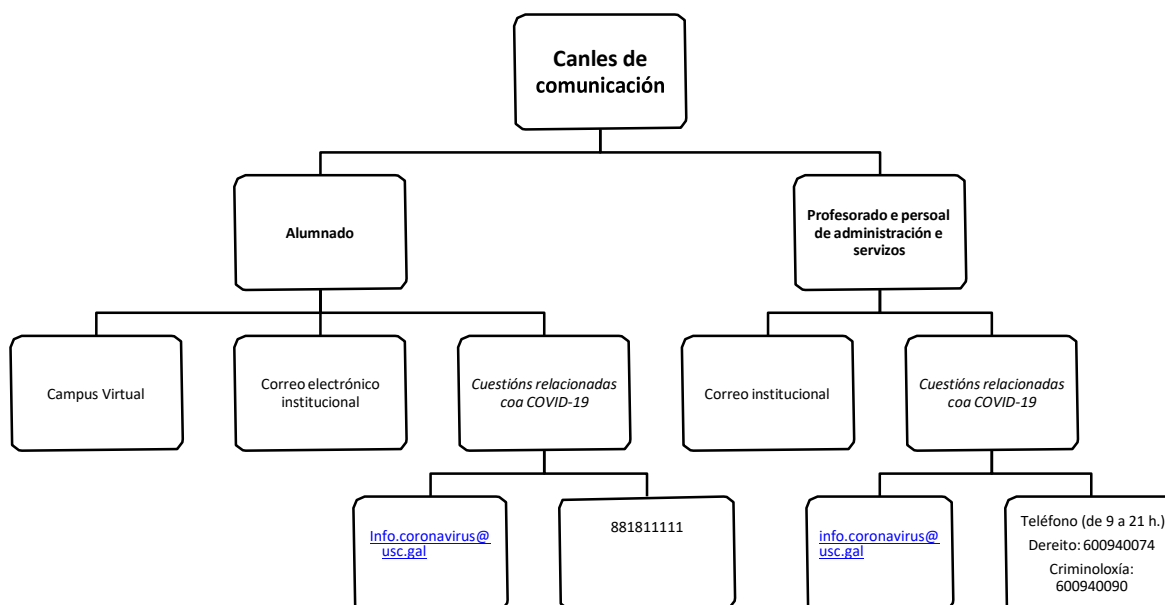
Canles de comunicación

Alumnado

Profesorado e persoal de administración e servizos

Campus Virtual

Correo electrónico institucional

*Cuestións relacionadas coa COVID-19*

Correo institucional

*Cuestións relacionadas coa COVID-19*

Info.coronavirus@usc.gal

881811111

info.coronavirus@usc.gal

Teléfono (de 9 a 21 h.)
Dereito: 600940074
Criminoloxía: 600940090